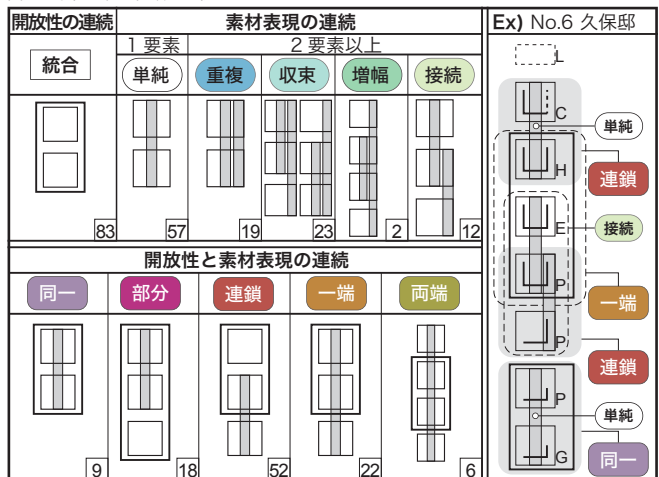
| 開放性の連続 | 素材表現の連続 | | | | |
|---|---|---|---|---|---|
| | 1 要素 | 2 要素以上 | | | |
| 統合 | 単純 | 重複 | 収束 | 増幅 | 接続 |
| 83 | 57 | 19 | 23 | 2 | 12 |

開放性と素材表現の連続

| 同一 | 部分 | 連鎖 | 一端 | 両端 |
|---|---|---|---|---|
| 9 | 18 | 52 | 22 | 6 |

Ex) No.6 久保邸

L

C

単純

H

連鎖

E

接続

P

一端

P

連鎖

P

単純

G

同一